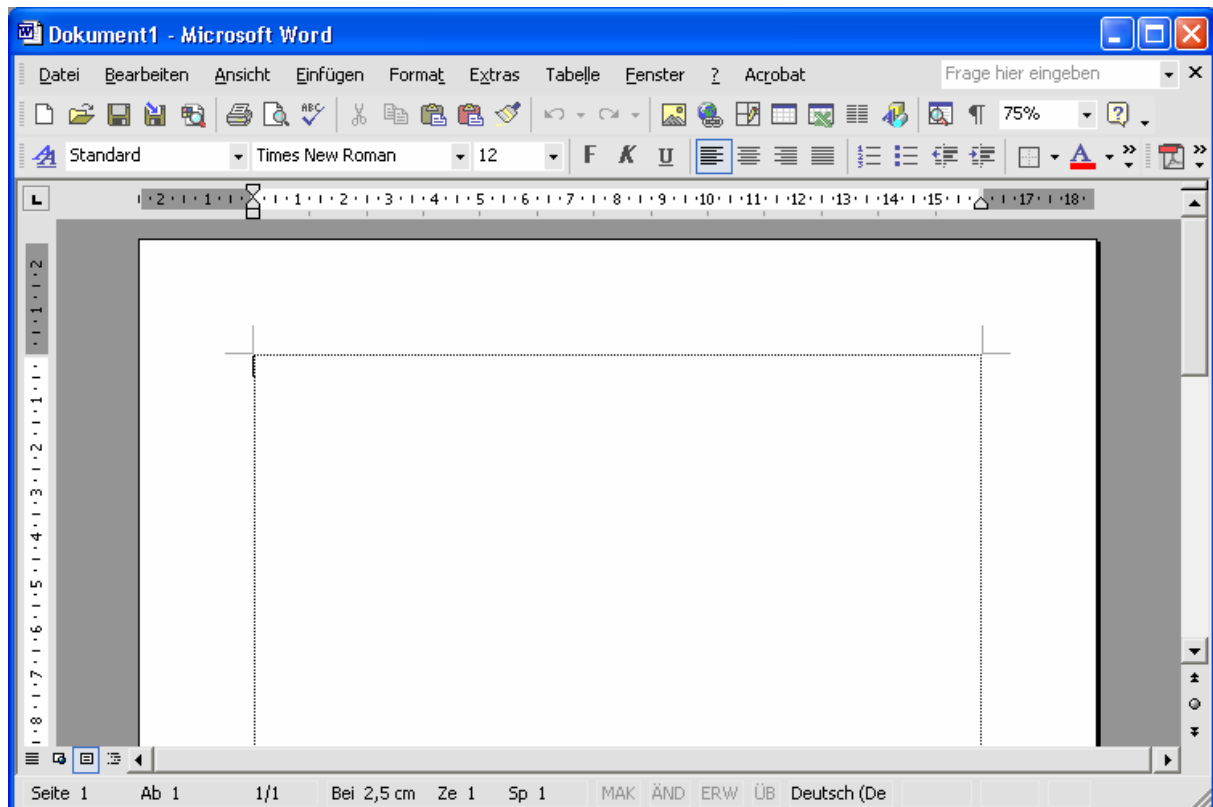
Dokument1 - Microsoft Word

Datei Bearbeiten Ansicht Einfügen Format Extras Tabelle Fenster ? Acrobat

Frage hier eingeben

75%

Standard Times New Roman 12 F K U

2 1 1 2 3 4 5 6 7 8 9 10 11 12 13 14 15 17 18

2 1 1 2 3 4 5 6 7 8

Seite 1 Ab 1 1/1 Bei 2,5 cm Ze 1 Sp 1 MAK ÄND ERW ÜB Deutsch (De